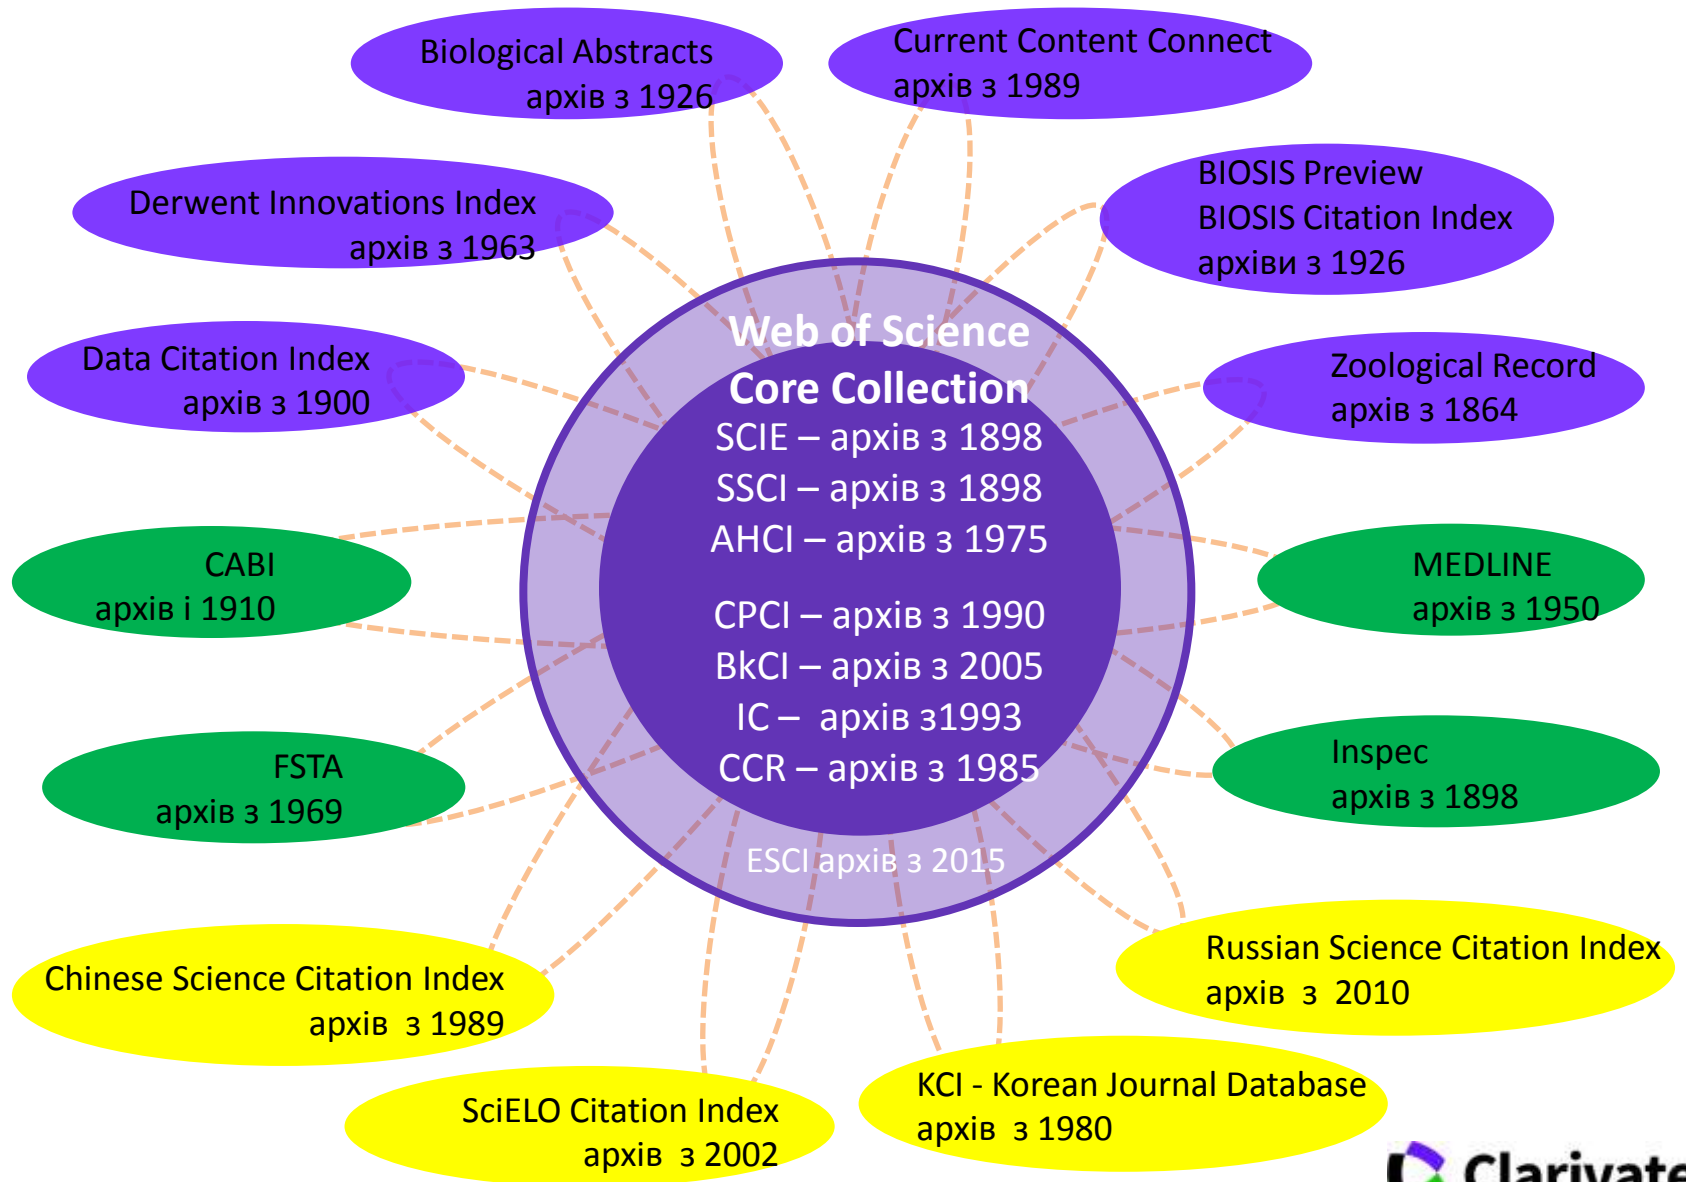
Biological Abstracts
архів з 1926

Current Content Connect
архів з 1989

Derwent Innovations Index
архів з 1963

BIOSIS Preview
BIOSIS Citation Index
архіви з 1926

Data Citation Index
архів з 1900

Zoological Record
архів з 1864

Web of Science
Core Collection
SCIE – архів з 1898
SSCI – архів з 1898
AHCI – архів з 1975

CPCI – архів з 1990
BkCI – архів з 2005
IC – архів з1993
CCR – архів з 1985

ESCI архів з 2015

CABI
архів і 1910

MEDLINE
архів з 1950

FSTA
архів з 1969

Inspec
архів з 1898

Chinese Science Citation Index
архів з 1989

Russian Science Citation Index
архів з 2010

SciELO Citation Index
архів з 2002

KCI - Korean Journal Database
архів з 1980

Clarivate